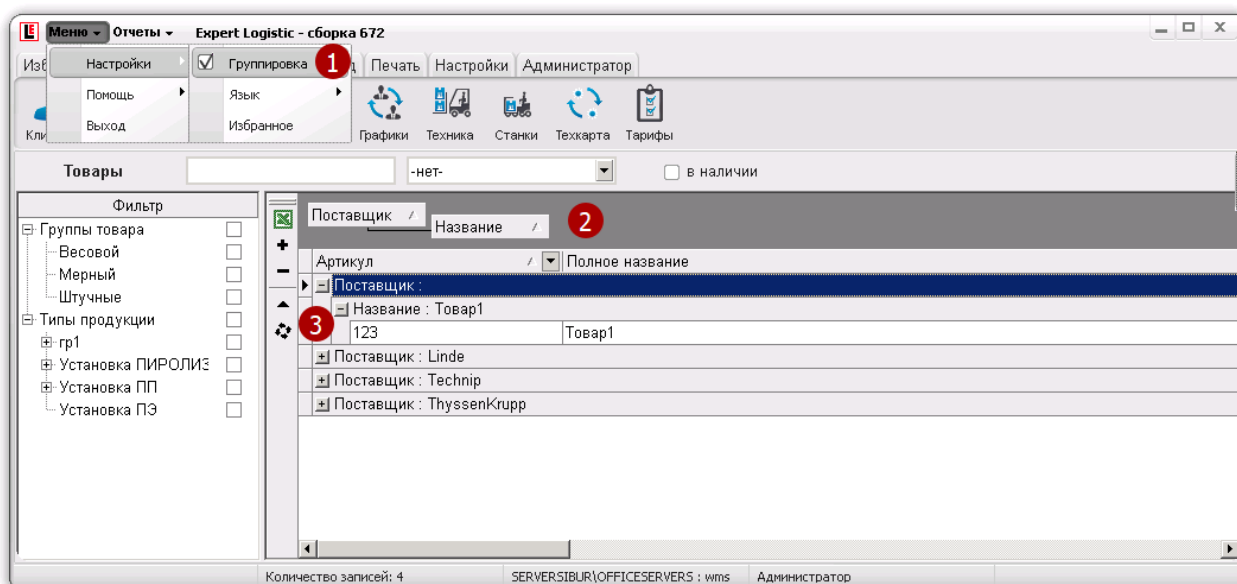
Меню Отчеты Expert Logistic - сборка 672

Изб Настройки Группировка 1 д Печать Настройки Администратор

Помощь Язык

Выход Избранное

Кли Графики Техника Станки Техкарта Тарифы

Товары -нет- в наличии

Фильтр
Группы товара
Весовой
Мерный
Штучные
Типы продукции
гр1
Установка ПИРОЛИЗ
Установка ПП
Установка ПЭ

Поставщик Название 2

Артикул Полное название
Поставщик :
Название : Товар1
3
123 Товар1
Поставщик : Linde
Поставщик : Technip
Поставщик : ThyssenKrupp

Количество записей: 4 SERVERSIBUR\OFFICESERVERS : wms Администратор